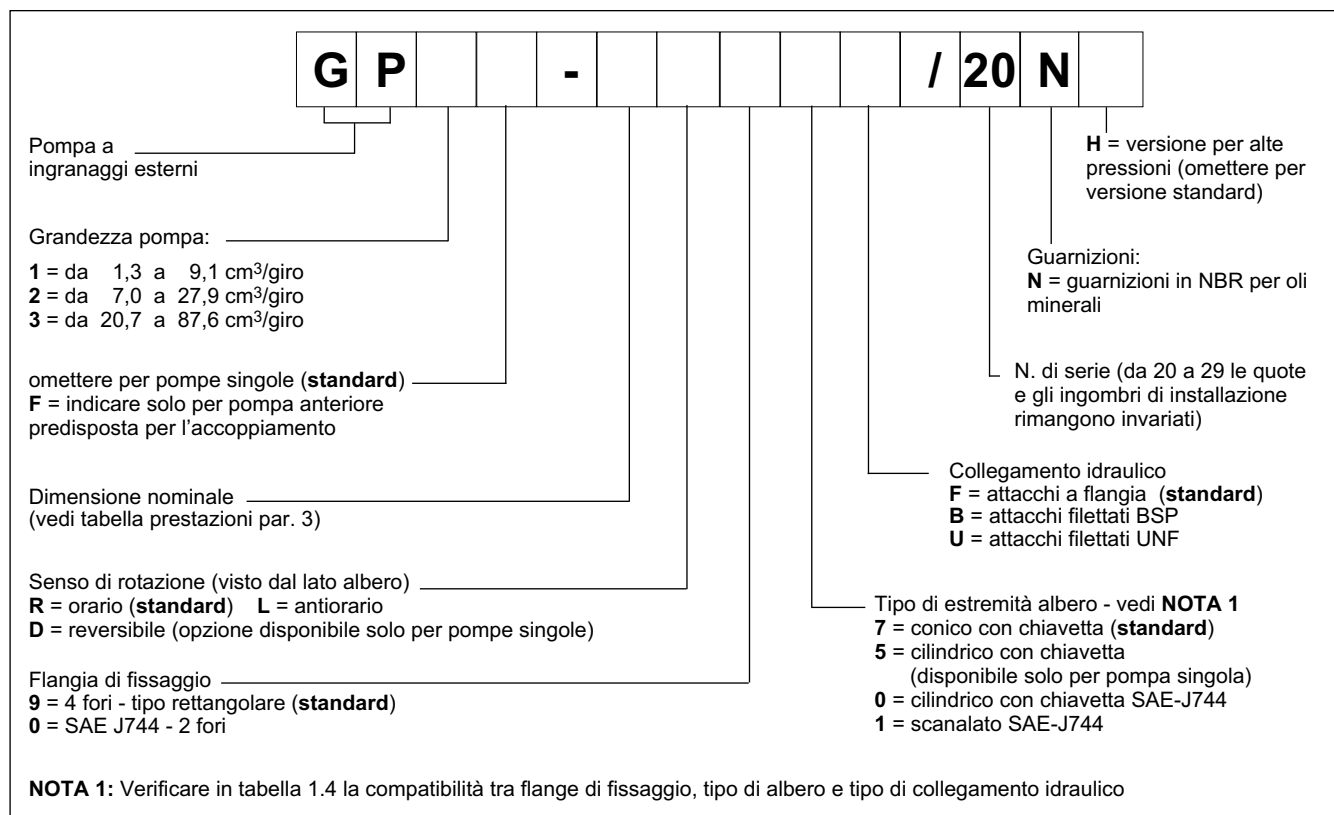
| G | P | | | - | | | | | | / | 20 | N | |
|---|---|---|---|---|---|---|---|---|---|---|---|---|---|

Pompa a ingranaggi esterni

Grandezza pompa:

**1** = da 1,3 a 9,1 cm$^3$/giro
**2** = da 7,0 a 27,9 cm$^3$/giro
**3** = da 20,7 a 87,6 cm$^3$/giro

omettere per pompe singole (**standard**)
**F** = indicare solo per pompa anteriore predisposta per l'accoppiamento

Dimensione nominale
(vedi tabella prestazioni par. 3)

Senso di rotazione (visto dal lato albero)
**R** = orario (**standard**) **L** = antiorario
**D** = reversibile (opzione disponibile solo per pompe singole)

Flangia di fissaggio
**9** = 4 fori - tipo rettangolare (**standard**)
**0** = SAE J744 - 2 fori

**H** = versione per alte pressioni (omettere per versione standard)

Guarnizioni:
**N** = guarnizioni in NBR per oli minerali

N. di serie (da 20 a 29 le quote e gli ingombri di installazione rimangono invariati)

Collegamento idraulico
**F** = attacchi a flangia (**standard**)
**B** = attacchi filettati BSP
**U** = attacchi filettati UNF

Tipo di estremità albero - vedi **NOTA 1**
**7** = conico con chiavetta (**standard**)
**5** = cilindrico con chiavetta (disponibile solo per pompa singola)
**0** = cilindrico con chiavetta SAE-J744
**1** = scanalato SAE-J744

**NOTA 1:** Verificare in tabella 1.4 la compatibilità tra flange di fissaggio, tipo di albero e tipo di collegamento idraulico